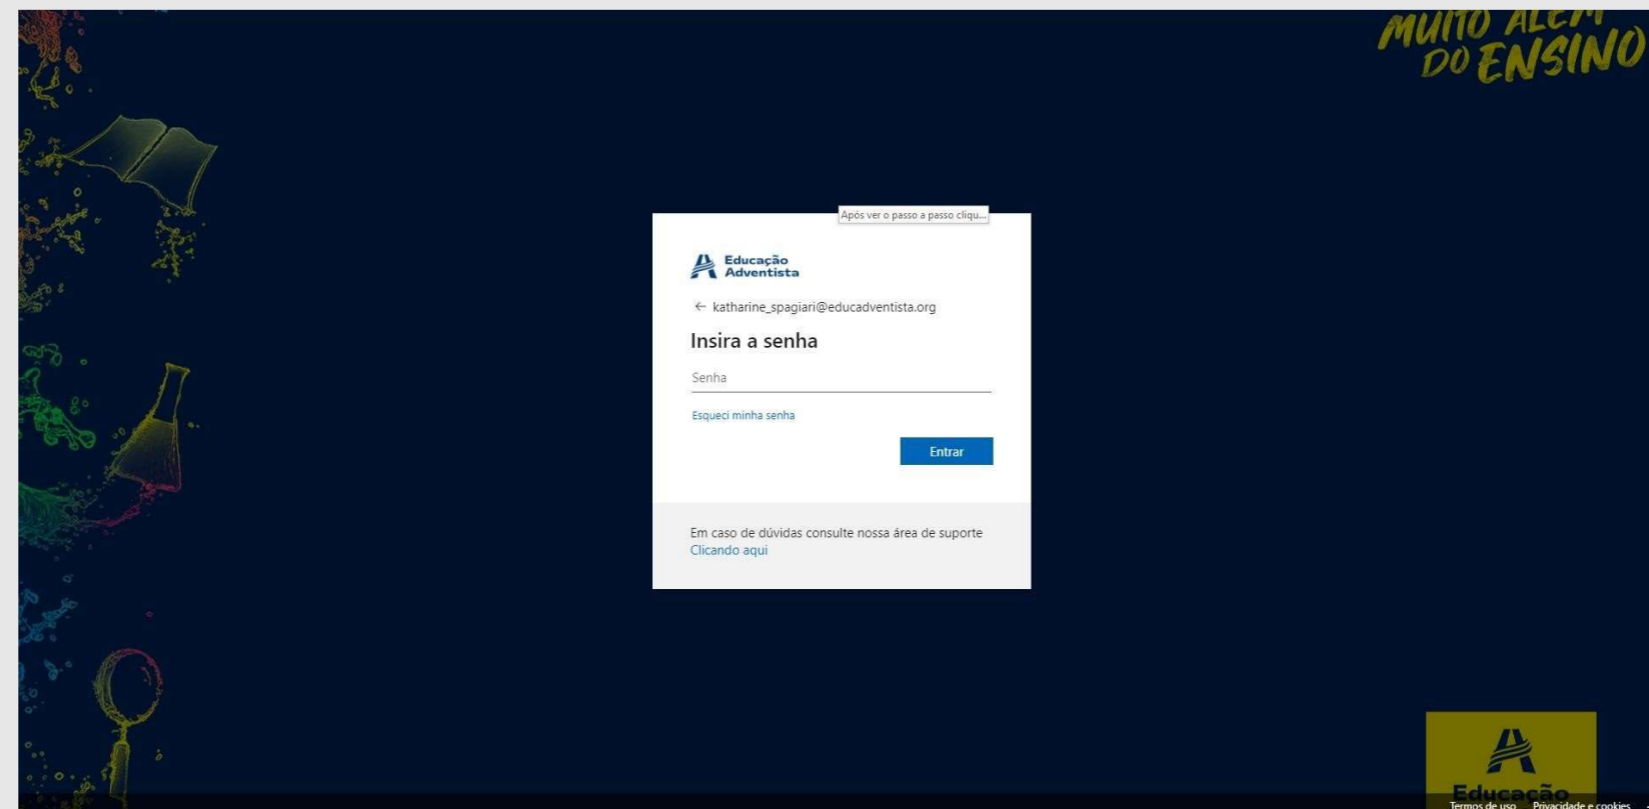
MUITO ALÉM DO ENSINO

Após ver o passo a passo cliqu...

Educação Adventista

← katharine_spagiari@educadventista.org

Insira a senha

Senha

Esqueci minha senha

Entrar

Em caso de dúvidas consulte nossa área de suporte
Clicando aqui

Educação

Termos de uso Privacidade e cookies